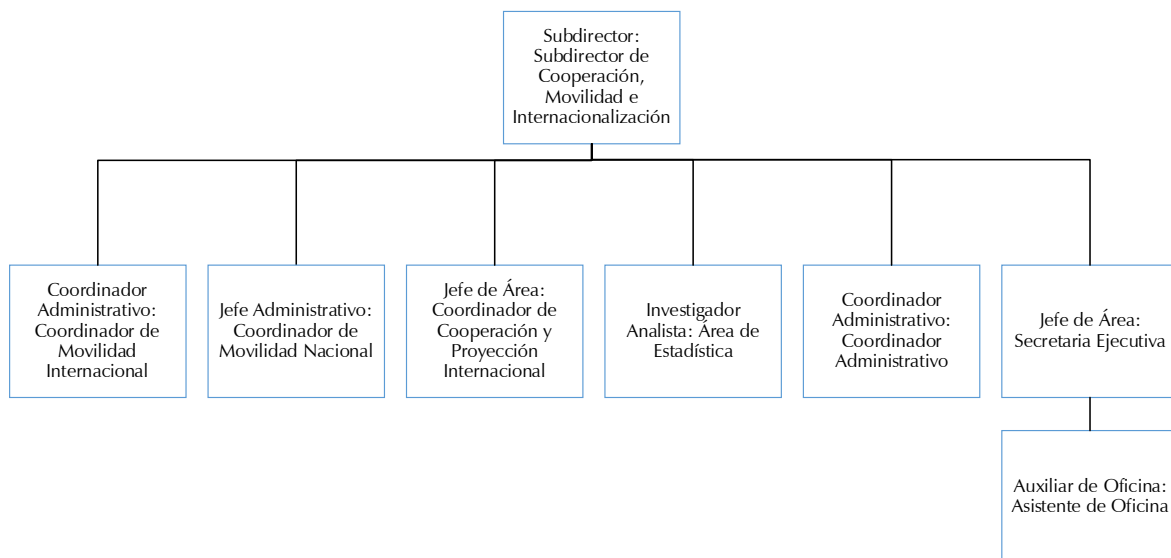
Subdirector: Subdirector de Cooperación, Movilidad e Internacionalización

Coordinador Administrativo: Coordinador de Movilidad Internacional

Jefe Administrativo: Coordinador de Movilidad Nacional

Jefe de Área: Coordinador de Cooperación y Proyección Internacional

Investigador Analista: Área de Estadística

Coordinador Administrativo: Coordinador Administrativo

Jefe de Área: Secretaria Ejecutiva

Auxiliar de Oficina: Asistente de Oficina